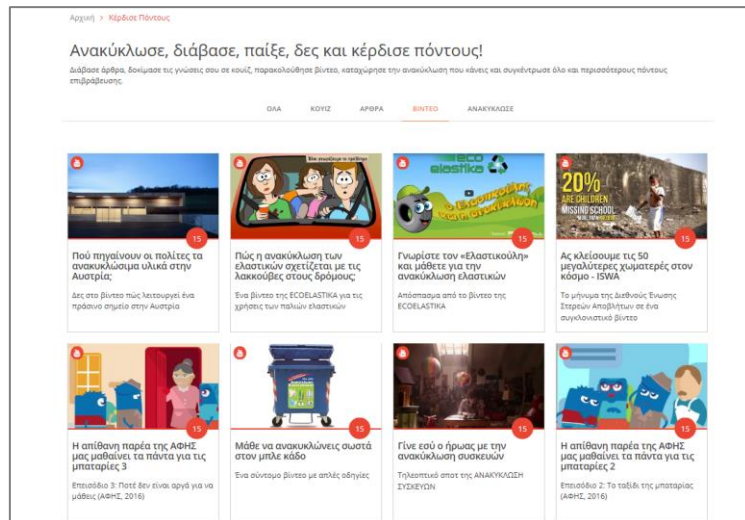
Αρχική > Κέρδισε Πόντους

Ανακύκλωσε, διάβασε, παίξε, δες και κέρδισε πόντους!

Διάβασε άρθρα, δοκίμασε τις γνώσεις σου σε κουίζ, παρακολούθησε βίντεο, καταχώρησε την ανακύκλωση που κάνεις και συγκέντρωσε όλο και περισσότερους πόντους επιβράβευσης.

ΟΛΑ ΚΟΥΙΖ ΑΡΘΡΑ ΒΙΝΤΕΟ ΑΝΑΚΥΚΛΩΣΕ

15
Πού πηγαίνουν οι πολίτες τα ανακυκλώσιμα υλικά στην Αυστρία;
Δες στο βίντεο πώς λειτουργεί ένα πράσινο σημείο στην Αυστρία

Εάν ακομπάζεται τα τρέξιμο
15
Πώς η ανακύκλωση των ελαστικών σχετίζεται με τις λακκούβες στους δρόμους;
Ένα βίντεο της ECOELASTIKA για τις χρήσεις των παλιών ελαστικών

ECO elastika
15
Γνωρίστε τον «Ελαστικούλη» και μάθετε για την ανακύκλωση ελαστικών
Απόσπασμα από το βίντεο της ECOELASTIKA

20% ARE CHILDREN MISSING SCHOOL
15
Ας κλείσουμε τις 50 μεγαλύτερες χωματερές στον κόσμο - ISWA
Το μήνυμα της Διεθνούς Ένωσης Στερεών Αποβλήτων σε ένα συγκλονιστικό βίντεο

15
Η απίθανη παρέα της ΑΦΗΣ μας μαθαίνει τα πάντα για τις μπαταρίες 3
Επεισόδιο 3: Ποτέ δεν είναι αργά για να μάθεις (ΑΦΗΣ, 2016)

15
Μάθε να ανακυκλώνεις σωστά στον μπλε κάδο
Ένα σύντομο βίντεο με απλές οδηγίες

15
Γίνε εσύ ο ήρωας με την ανακύκλωση συσκευών
Τηλεοπτικό σποτ της ΑΝΑΚΥΚΛΩΣΗ ΣΥΣΚΕΥΩΝ

15
Η απίθανη παρέα της ΑΦΗΣ μας μαθαίνει τα πάντα για τις μπαταρίες 2
Επεισόδιο 2: Το ταξίδι της μπαταρίας (ΑΦΗΣ, 2016)